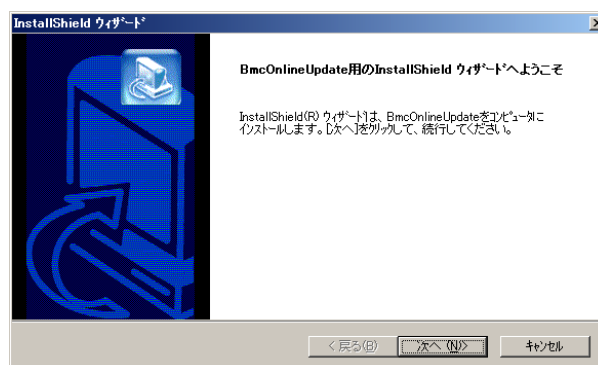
InstallShield ｳｨｻﾞｰﾄﾞ

BmcOnlineUpdate用のInstallShield ｳｨｻﾞｰﾄﾞへようこそ

InstallShield(R) ｳｨｻﾞｰﾄﾞは、BmcOnlineUpdateをｺﾝﾋﾟｭｰﾀにｲﾝｽﾄｰﾙします。[次へ]をｸﾘｯｸして、続行してください。

< 戻る(B)
次へ (N)>
ｷｬﾝｾﾙ